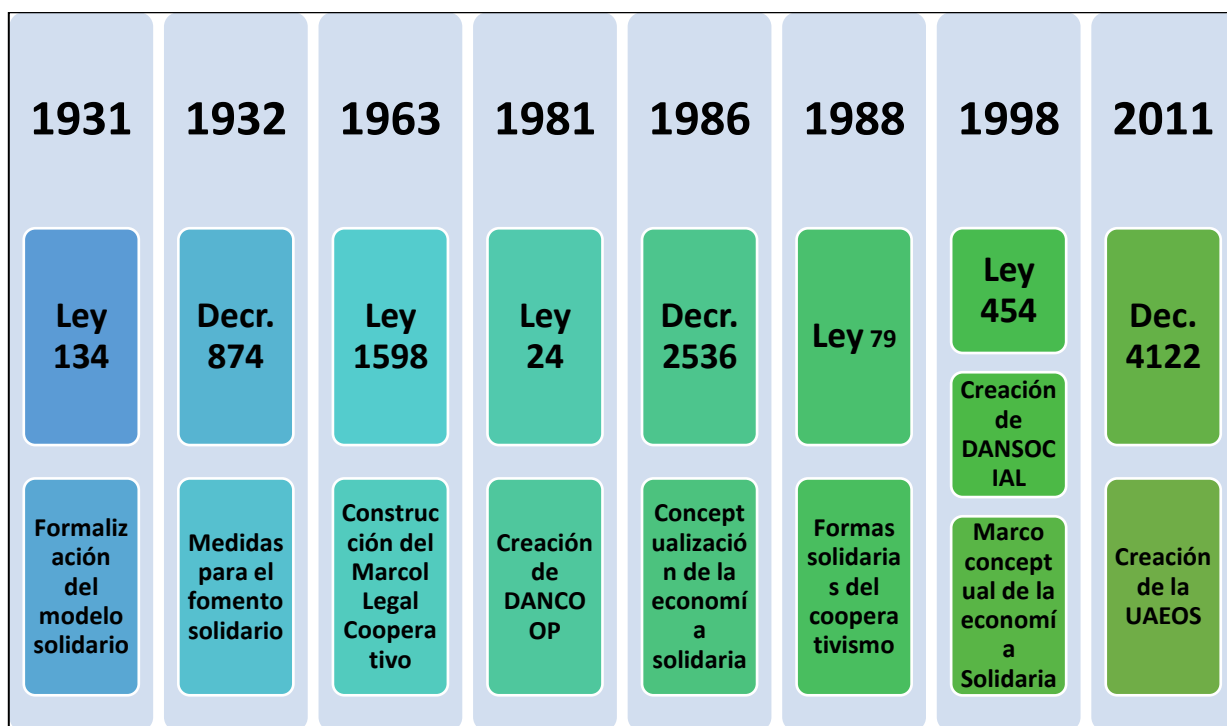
1931

Ley 134

Formalización del modelo solidario

1932

Decr. 874

Medidas para el fomento solidario

1963

Ley 1598

Construcción del Marcol Legal Cooperativo

1981

Ley 24

Creación de DANCOOP

1986

Decr. 2536

Conceptualización de la economía solidaria

1988

Ley 79

Formas solidarias del cooperativismo

1998

Ley 454

Creación de DANSOCIAL

Marco conceptual de la economía Solidaria

2011

Dec. 4122

Creación de la UAEOS